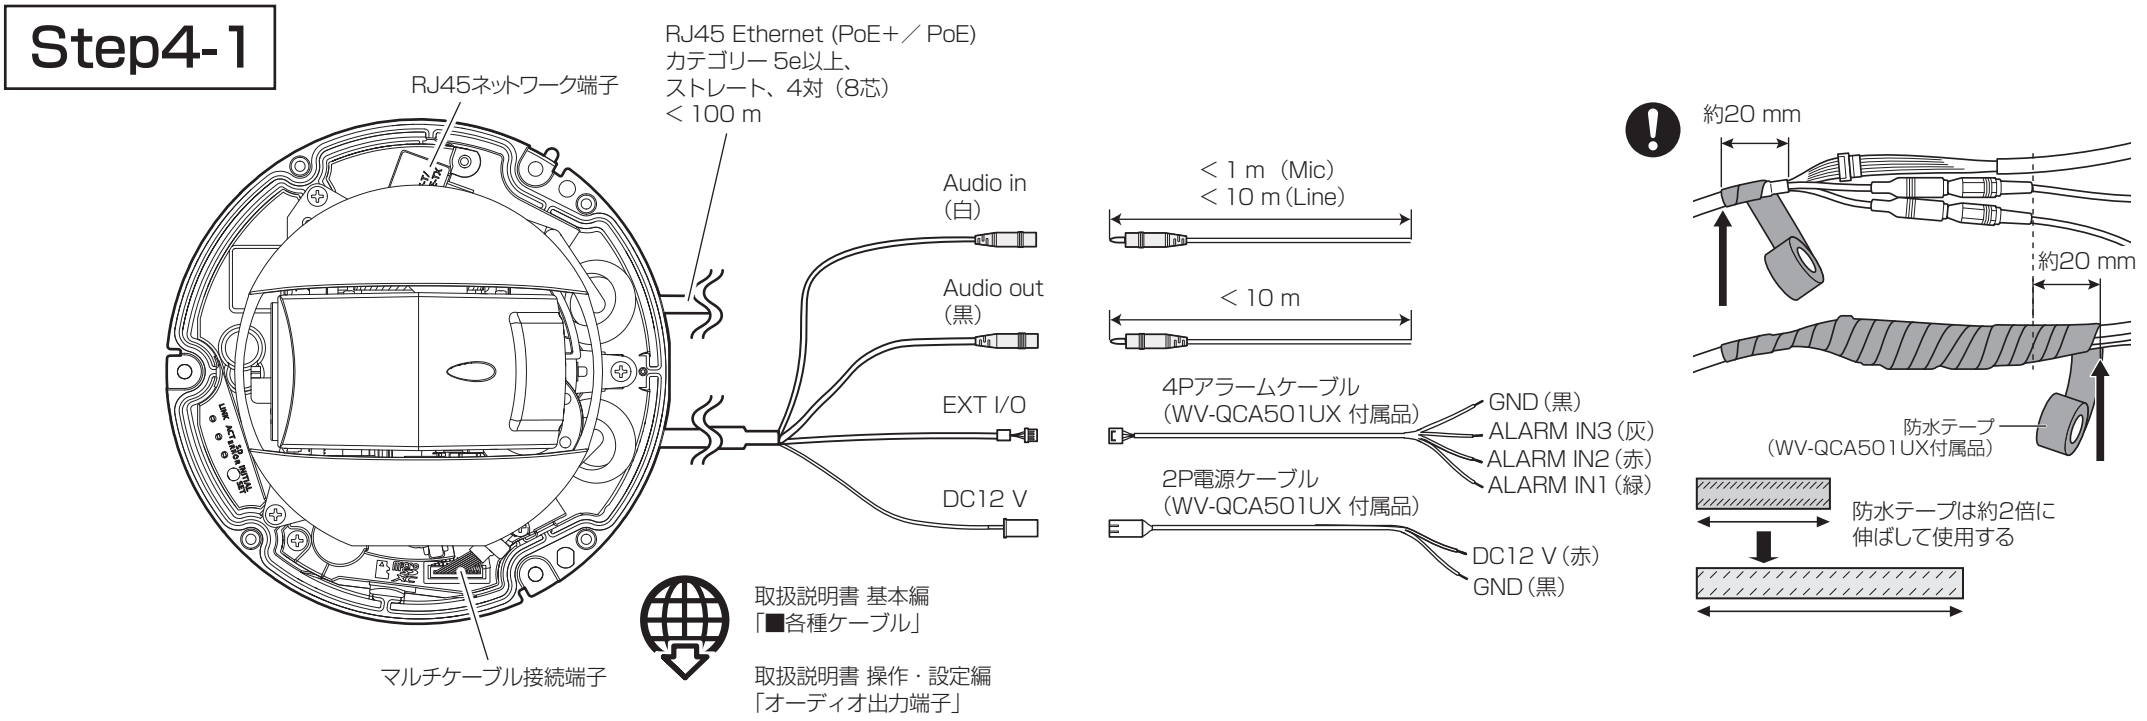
Step4-1

RJ45ネットワーク端子

RJ45 Ethernet (PoE+／PoE)
カテゴリー 5e以上、
ストレート、4対（8芯）
< 100 m

Audio in
(白)

Audio out
(黒)

EXT I/O

DC12 V

< 1 m (Mic)
< 10 m (Line)

< 10 m

4Pアラームケーブル
(WV-QCA501UX 付属品)

GND (黒)
ALARM IN3 (灰)
ALARM IN2 (赤)
ALARM IN1 (緑)

2P電源ケーブル
(WV-QCA501UX 付属品)

DC12 V (赤)
GND (黒)

マルチケーブル接続端子

取扱説明書 基本編
「■各種ケーブル」

取扱説明書 操作・設定編
「オーディオ出力端子」

約20 mm

約20 mm

防水テープ
(WV-QCA501UX付属品)

防水テープは約2倍に
伸ばして使用する